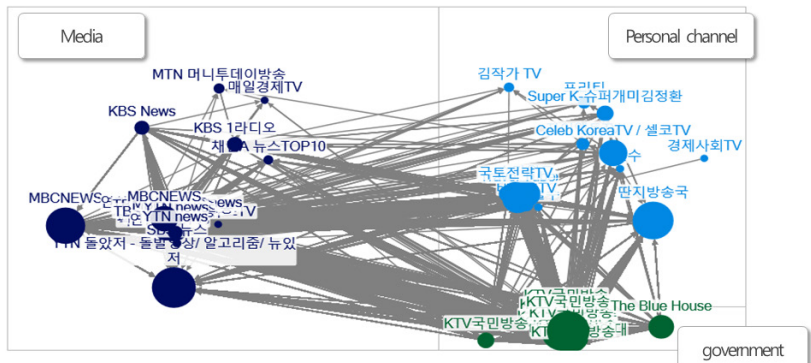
Media

Personal channel

MTN 머니투데이방송

매일경제TV

KBS News

KBS 1라디오

채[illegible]A 뉴스TOP10

MBCNEWS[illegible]

MBCNEWS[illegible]

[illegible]YTN news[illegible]

SB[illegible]뉴스

YTN 돌았저 - 돌발영상/ 알고리즘/ 뉴있저

김작가 TV

프리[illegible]

Super K-슈퍼개미김정환

Celeb KoreaTV / 셀코TV

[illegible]수

경제사회TV

국토전략TV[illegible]

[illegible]TV

딴지방송국

KTV국민방송

KTV국민방송

KTV국민방송

KTV국민방송

The Blue House

government